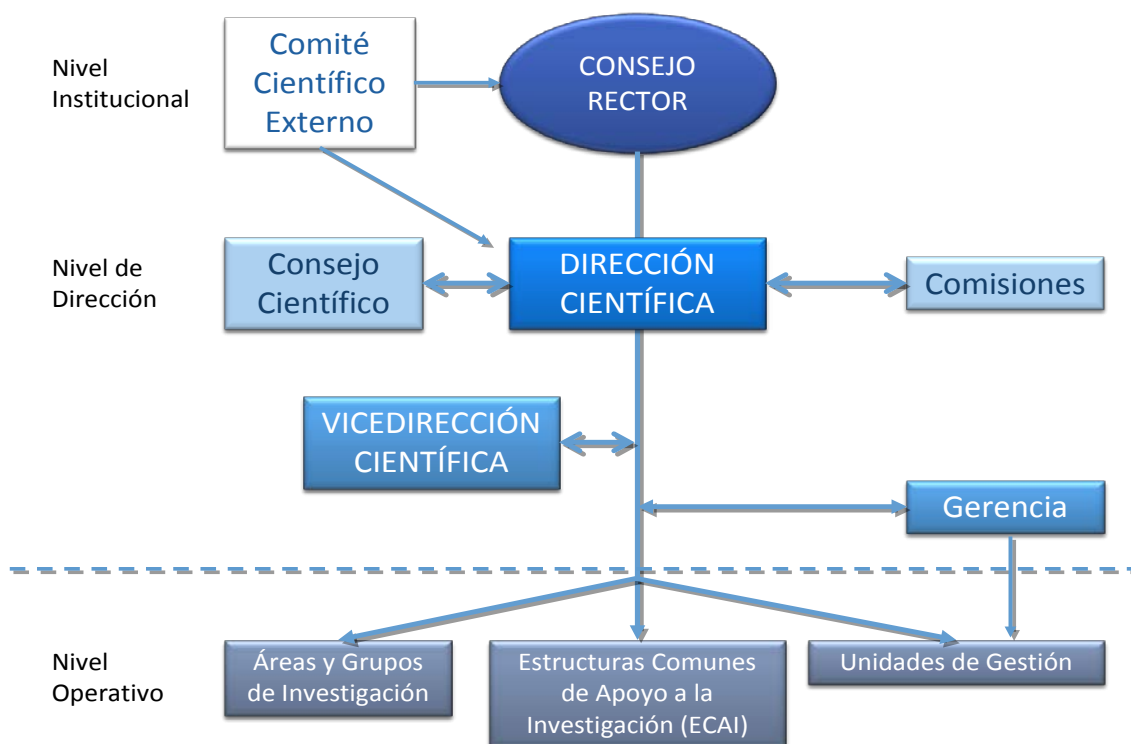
Nivel Institucional

Comité Científico Externo

CONSEJO RECTOR

Nivel de Dirección

Consejo Científico

DIRECCIÓN CIENTÍFICA

Comisiones

VICEDIRECCIÓN CIENTÍFICA

Gerencia

Nivel Operativo

Áreas y Grupos de Investigación

Estructuras Comunes de Apoyo a la Investigación (ECAI)

Unidades de Gestión